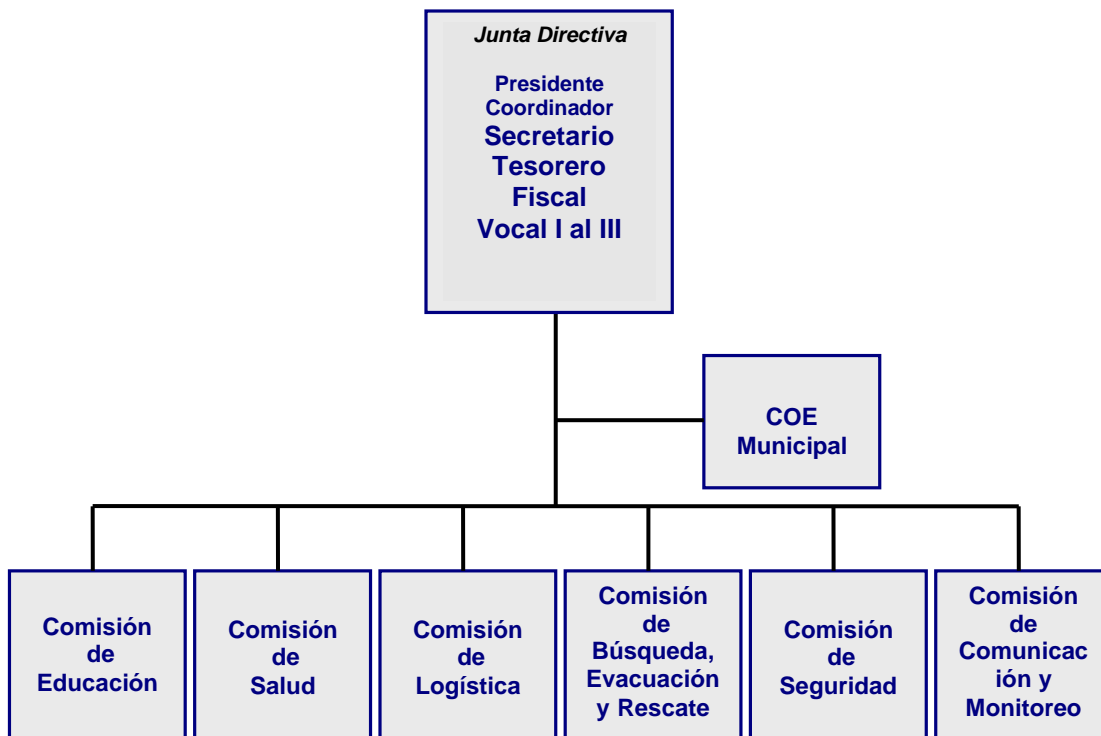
Junta Directiva

Presidente
Coordinador
Secretario
Tesorero
Fiscal
Vocal I al III

COE Municipal

Comisión de Educación

Comisión de Salud

Comisión de Logística

Comisión de Búsqueda, Evacuación y Rescate

Comisión de Seguridad

Comisión de Comunicación y Monitoreo